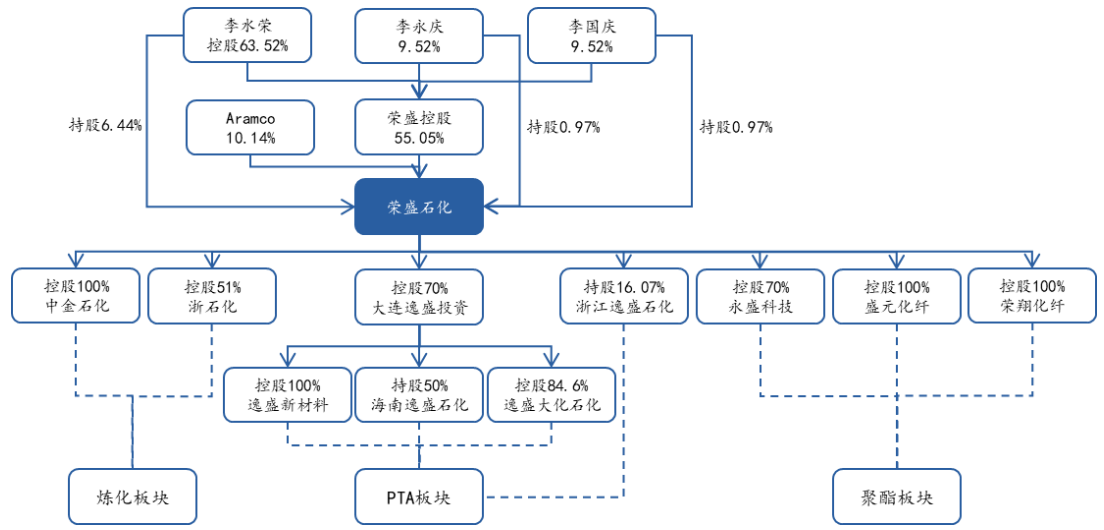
李水荣
控股63.52%

李永庆
9.52%

李国庆
9.52%

持股6.44%

Aramco
10.14%

荣盛控股
55.05%

持股0.97%

持股0.97%

荣盛石化

控股100%
中金石化

控股51%
浙石化

控股70%
大连逸盛投资

持股16.07%
浙江逸盛石化

控股70%
永盛科技

控股100%
盛元化纤

控股100%
荣翔化纤

控股100%
逸盛新材料

持股50%
海南逸盛石化

控股84.6%
逸盛大化石化

炼化板块

PTA板块

聚酯板块